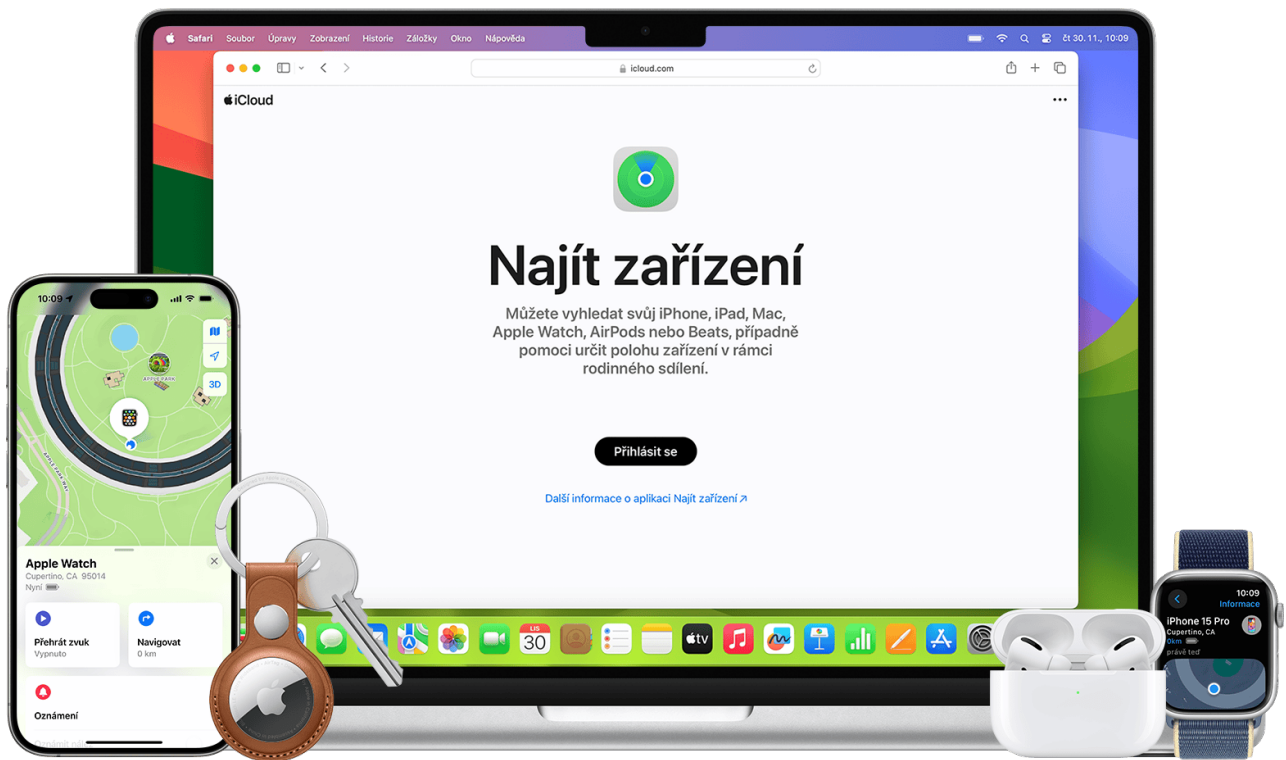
Safari Soubor Úpravy Zobrazení Historie Záložky Okno Nápověda

čt 30. 11. 10:09

icloud.com

iCloud

Najít zařízení

Můžete vyhledat svůj iPhone, iPad, Mac, Apple Watch, AirPods nebo Beats, případně pomoci určit polohu zařízení v rámci rodinného sdílení.

Přihlásit se

Další informace o aplikaci Najít zařízení ↗

10:09

3D

APPLE PARK

Apple Watch
Cupertino, CA 95014
Nyní

Přehrát zvuk
Vypnuto

Navigovat
0 km

Oznámení

LIS
30

10:09
Informace
iPhone 15 Pro
Cupertino, CA
0km
právě teď